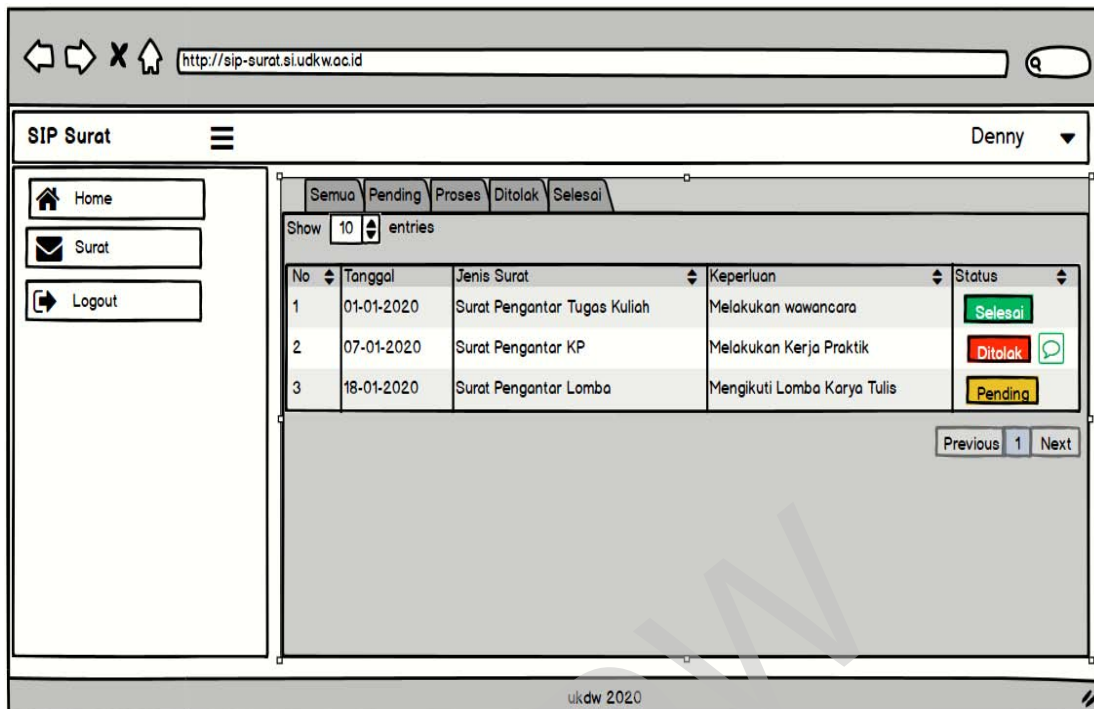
http://sip-surat.si.udkw.ac.id

SIP Surat

Denny

Home

Surat

Logout

Semua | Pending | Proses | Ditolak | Selesai

Show 10 entries

| No | Tanggal | Jenis Surat | Keperluan | Status |
|---|---|---|---|---|
| 1 | 01-01-2020 | Surat Pengantar Tugas Kuliah | Melakukan wawancara | Selesai |
| 2 | 07-01-2020 | Surat Pengantar KP | Melakukan Kerja Praktik | Ditolak |
| 3 | 18-01-2020 | Surat Pengantar Lomba | Mengikuti Lomba Karya Tulis | Pending |

Previous 1 Next

ukdw 2020